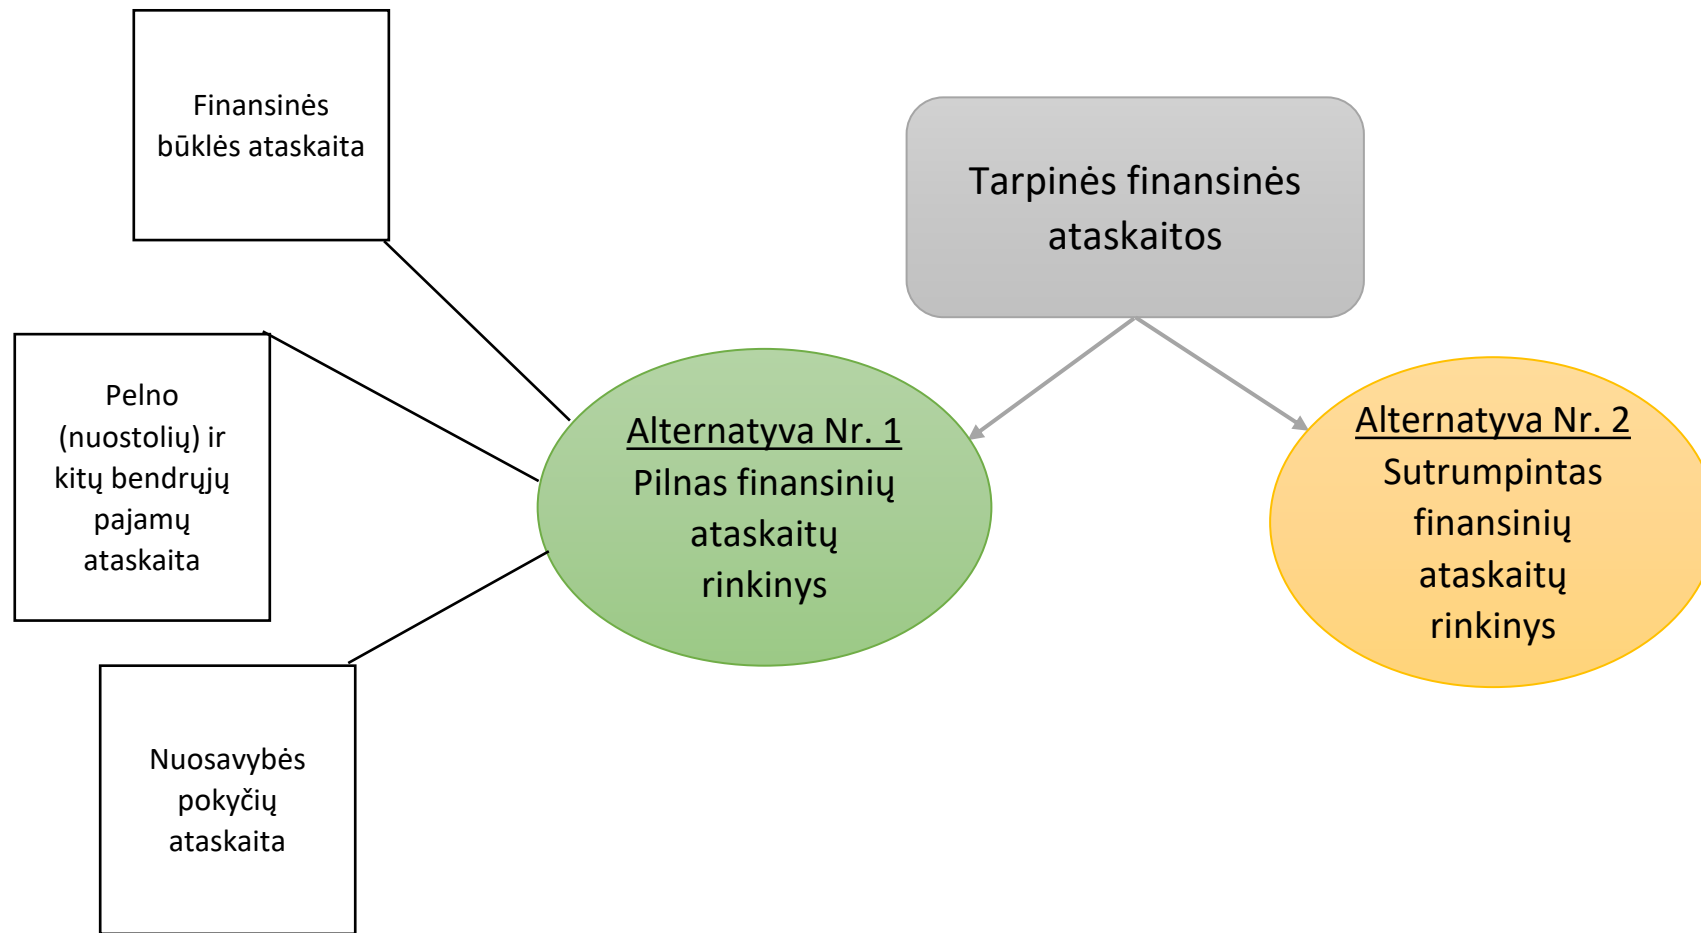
Finansinės būklės ataskaita

Tarpinės finansinės ataskaitos

Pelno (nuostolių) ir kitų bendrųjų pajamų ataskaita

Alternatyva Nr. 1
Pilnas finansinių ataskaitų rinkinys

Alternatyva Nr. 2
Sutrumpintas finansinių ataskaitų rinkinys

Nuosavybės pokyčių ataskaita